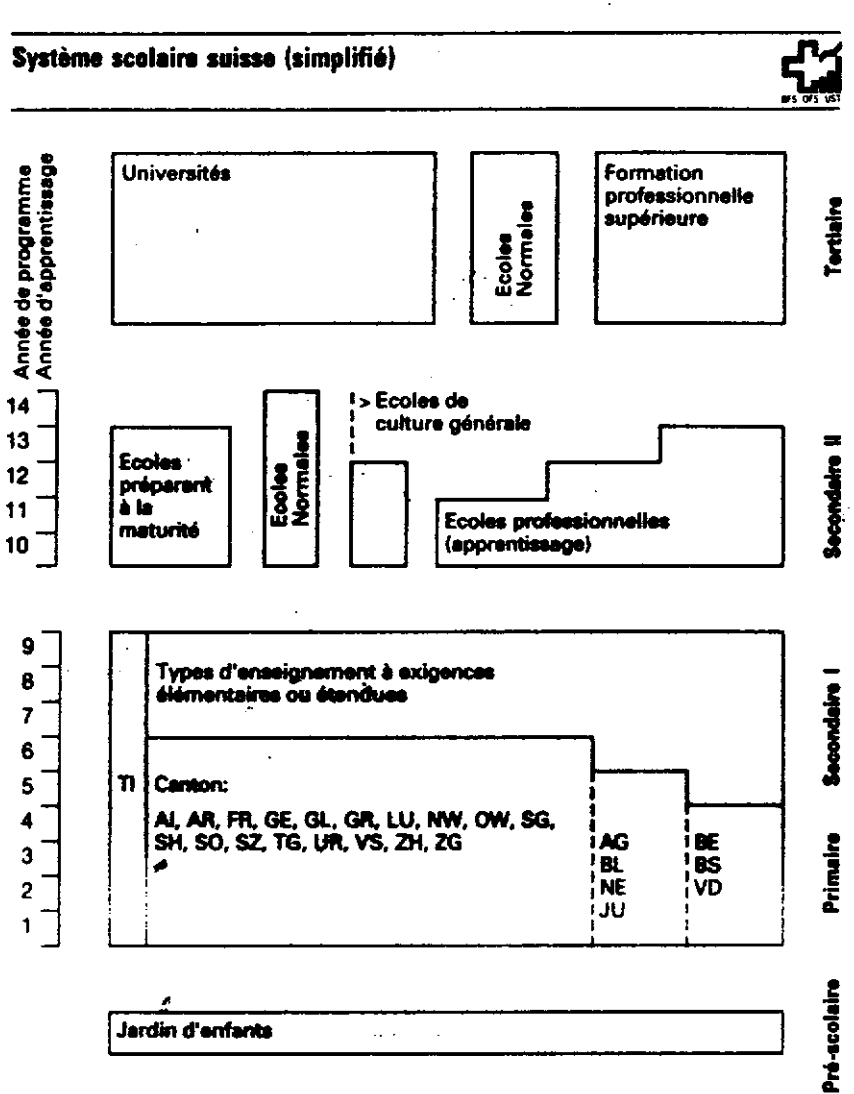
Système scolaire suisse (simplifié)

BFS OFS UST

Année de programme
Année d'apprentissage

Universités

Ecoles Normales

Formation professionnelle supérieure

Tertiaire

14
13
12
11
10

Ecoles préparant à la maturité

Ecoles Normales

> Ecoles de culture générale

Ecoles professionnelles (apprentissage)

Secondaire II

9
8
7
6
5
4
3
2
1

TI

Types d'enseignement à exigences élémentaires ou étendues

Canton:
AI, AR, FR, GE, GL, GR, LU, NW, OW, SG, SH, SO, SZ, TG, UR, VS, ZH, ZG

AG
BL
NE
JU

BE
BS
VD

Secondaire I

Primaire

Jardin d'enfants

Pré-scolaire